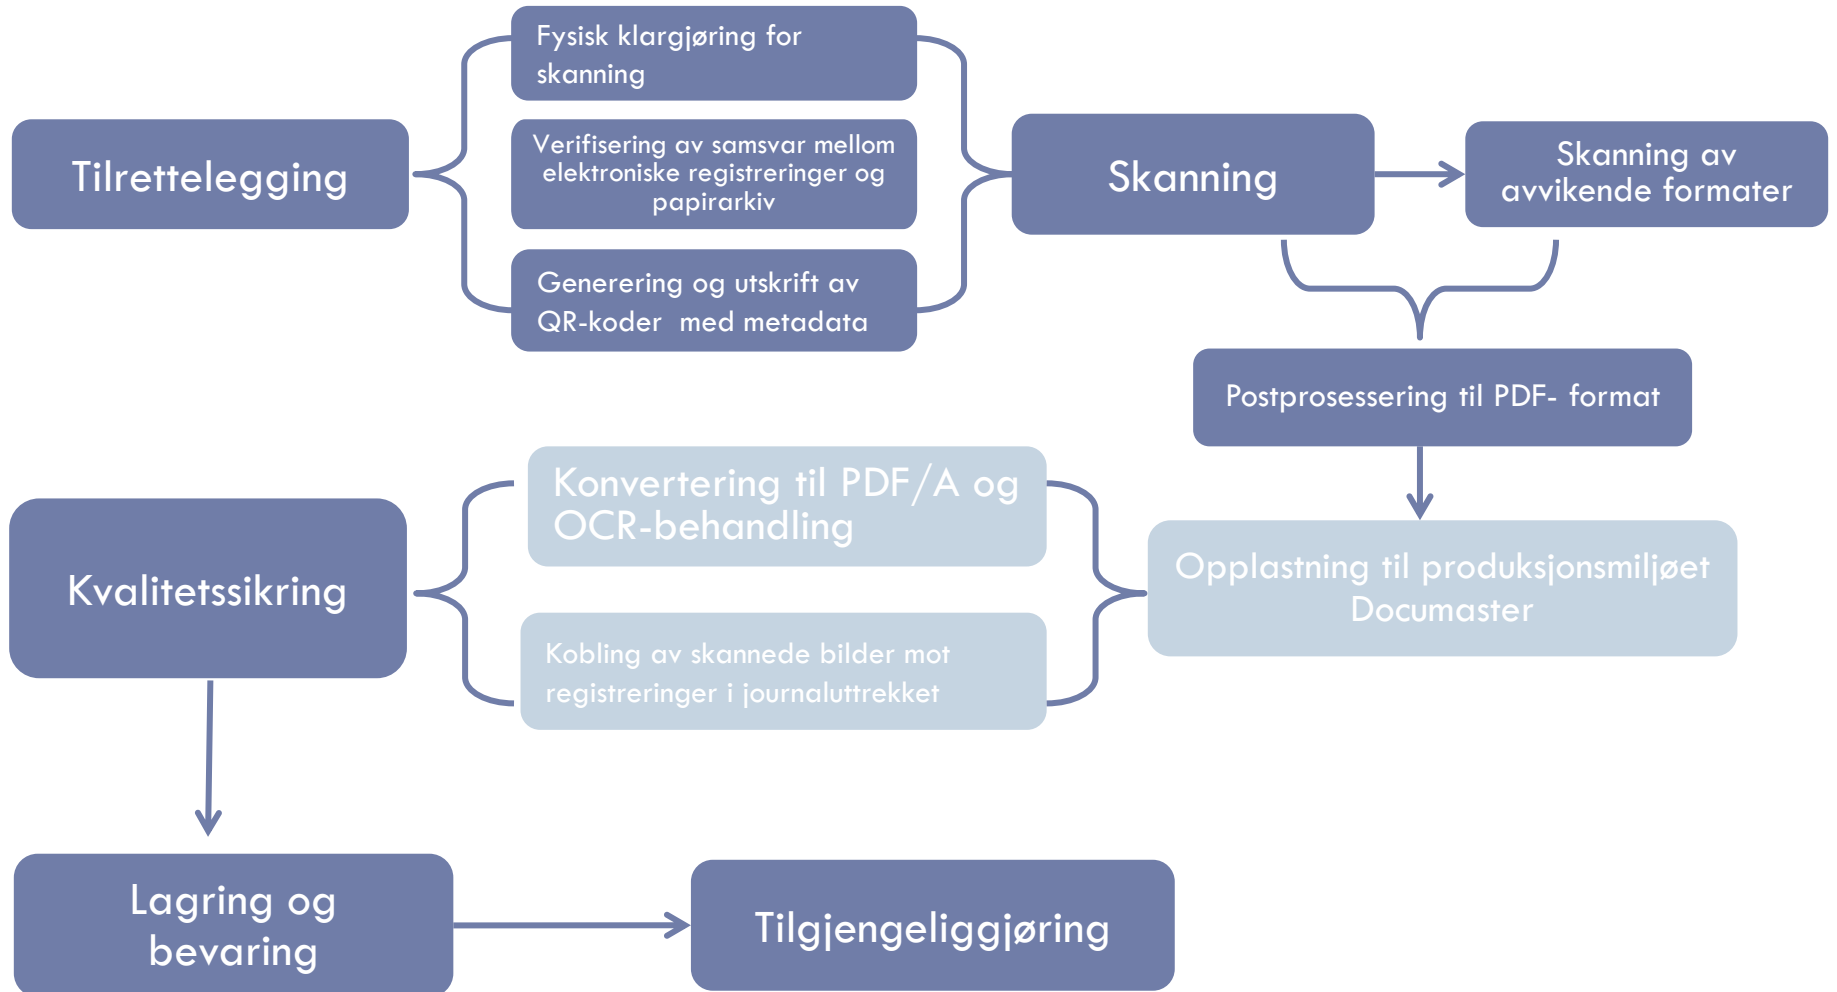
Tilrettelegging

Fysisk klargjøring for skanning

Verifisering av samsvar mellom elektroniske registreringer og papirarkiv

Generering og utskrift av QR-koder med metadata

Skanning

Skanning av avvikende formater

Postprosessering til PDF- format

Opplastning til produksjonsmiljøet Documaster

Konvertering til PDF/A og OCR-behandling

Kobling av skannede bilder mot registreringer i journaluttrekket

Kvalitetssikring

Lagring og bevaring

Tilgjengeliggjøring